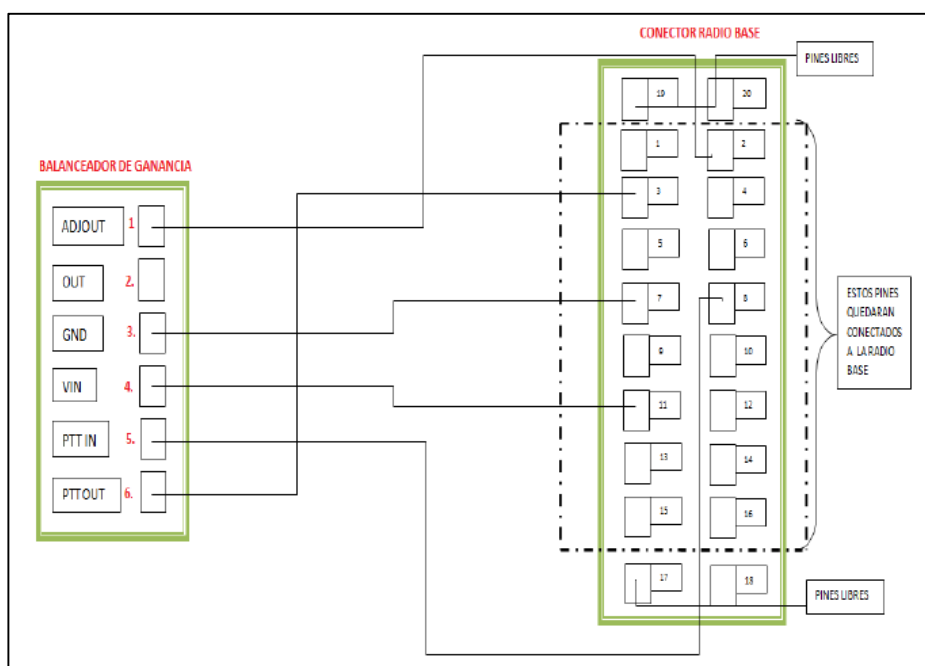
CONECTOR RADIO BASE

PINES LIBRES

19
20
1
2
3
4
5
6
7
8
9
10
11
12
13
14
15
16
17
18

BALANCEADOR DE GANANCIA

ADJOUT 1
OUT 2.
GND 3.
VIN 4.
PTT IN 5.
PTTOUT 6.

ESTOS PINES QUEDARAN CONECTADOS A LA RADIO BASE

PINES LIBRES